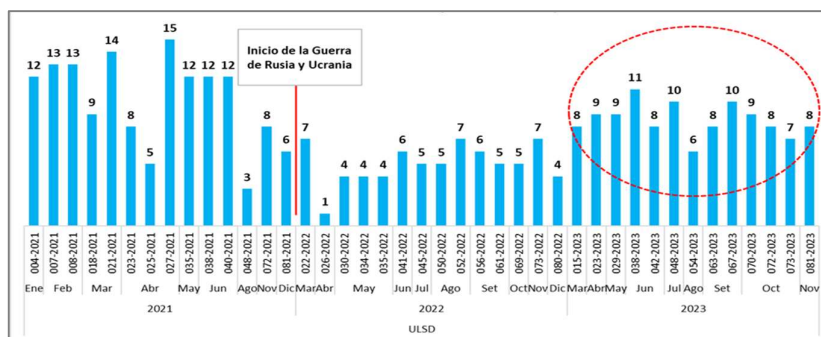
Inicio de la Guerra de Rusia y Ucrania

12 13 13 9 14 8 5 15 12 12 12 3 8 6 7 1 4 4 4 6 5 5 7 6 5 5 7 4 8 9 9 11 8 10 6 8 10 9 8 7 8

004-2021 007-2021 008-2021 018-2021 021-2021 023-2021 025-2021 027-2021 035-2021 038-2021 040-2021 048-2021 072-2021 081-2021 022-2022 026-2022 030-2022 034-2022 035-2022 041-2022 045-2022 050-2022 052-2022 056-2022 061-2022 069-2022 073-2022 080-2022 015-2023 023-2023 029-2023 038-2023 042-2023 048-2023 054-2023 063-2023 067-2023 070-2023 072-2023 073-2023 081-2023

Ene Feb Mar Abr May Jun Ago Nov Dic Mar Abr May Jun Jul Ago Set Oct Nov Dic Mar Abr May Jun Jul Ago Set Oct Nov

2021 2022 2023

ULSD